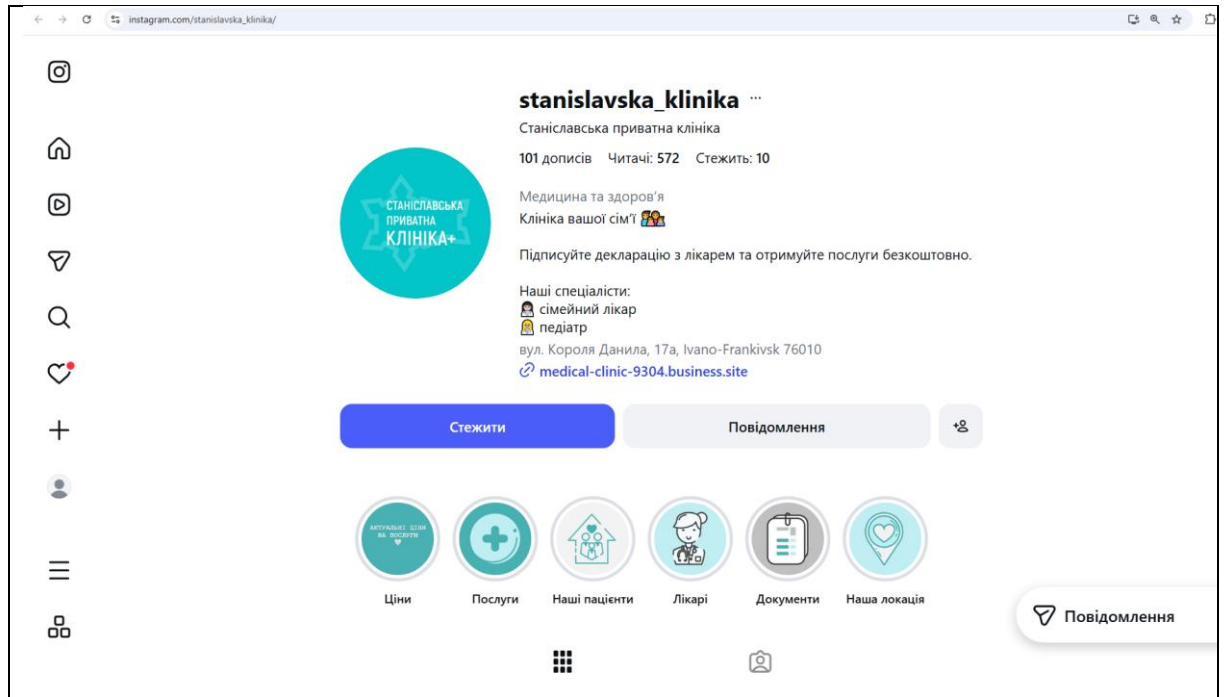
instagram.com/stanislavska_klinika/

stanislavska_klinika ···
Станіславська приватна клініка
101 дописів Читачі: 572 Стежить: 10

СТАНІСЛАВСЬКА ПРИВАТНА КЛІНІКА+

Медицина та здоров'я
Клініка вашої сім'ї

Підписуйте декларацію з лікарем та отримуйте послуги безкоштовно.

Наші спеціалісти:
сімейний лікар
педіатр
вул. Короля Данила, 17а, Ivano-Frankivsk 76010
medical-clinic-9304.business.site

Стежити
Повідомлення

АКТУАЛЬНІ ЦІНИ НА ПОСЛУГИ

Ціни
Послуги
Наші пацієнти
Лікарі
Документи
Наша локація

Повідомлення